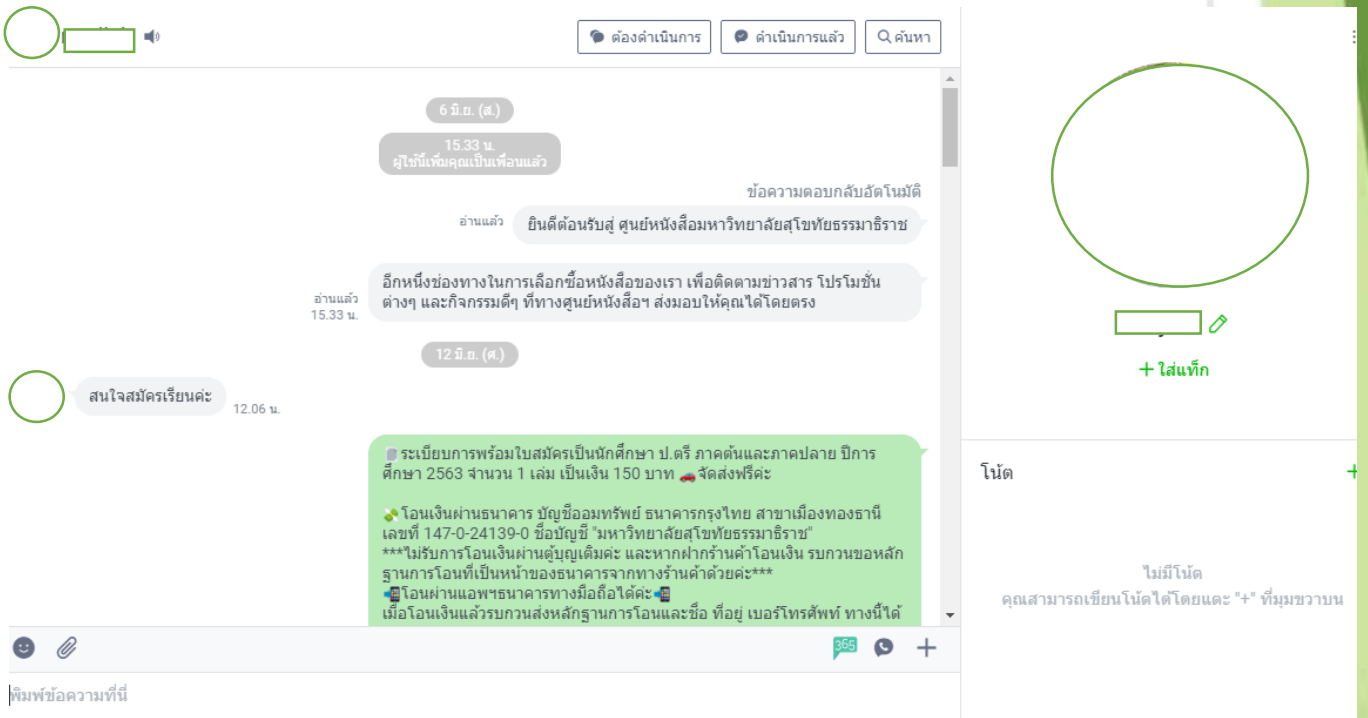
ต้องดำเนินการ
ดำเนินการแล้ว
ค้นหา

6 มิ.ย. (ส.)

15.33 น.
ผู้ใช้นี้เพิ่มคุณเป็นเพื่อนแล้ว

ข้อความตอบกลับอัตโนมัติ

อ่านแล้ว
ยินดีต้อนรับสู่ ศูนย์หนังสือมหาวิทยาลัยสุโขทัยธรรมาธิราช

อ่านแล้ว
15.33 น.
อีกหนึ่งช่องทางในการเลือกซื้อหนังสือของเรา เพื่อติดตามข่าวสาร โปรโมชั่นต่างๆ และกิจกรรมดีๆ ที่ทางศูนย์หนังสือฯ ส่งมอบให้คุณได้โดยตรง

12 มิ.ย. (ศ.)

สนใจสมัครเรียนค่ะ
12.06 น.

ระเบียบการพร้อมใบสมัครเป็นนักศึกษา ป.ตรี ภาคต้นและภาคปลาย ปีการศึกษา 2563 จำนวน 1 เล่ม เป็นเงิน 150 บาท จัดส่งฟรีค่ะ

โอนเงินผ่านธนาคาร บัญชีออมทรัพย์ ธนาคารกรุงไทย สาขาเมืองทองธานี เลขที่ 147-0-24139-0 ชื่อบัญชี "มหาวิทยาลัยสุโขทัยธรรมาธิราช"
***ไม่รับการโอนเงินผ่านตู้บุญเติมค่ะ และหากฝากร้านค้าโอนเงิน รบกวนขอหลักฐานการโอนที่เป็นหน้าของธนาคารจากทางร้านค้าด้วยค่ะ***
โอนผ่านแอพฯธนาคารทางมือถือได้ค่ะ
เมื่อโอนเงินแล้วรบกวนส่งหลักฐานการโอนและชื่อ ที่อยู่ เบอร์โทรศัพท์ ทางนี้ได้

365

พิมพ์ข้อความที่นี่

+ ใส่แท็ก

โน้ต

ไม่มีโน้ต
คุณสามารถเขียนโน้ตได้โดยแตะ "+" ที่มุมขวาบน